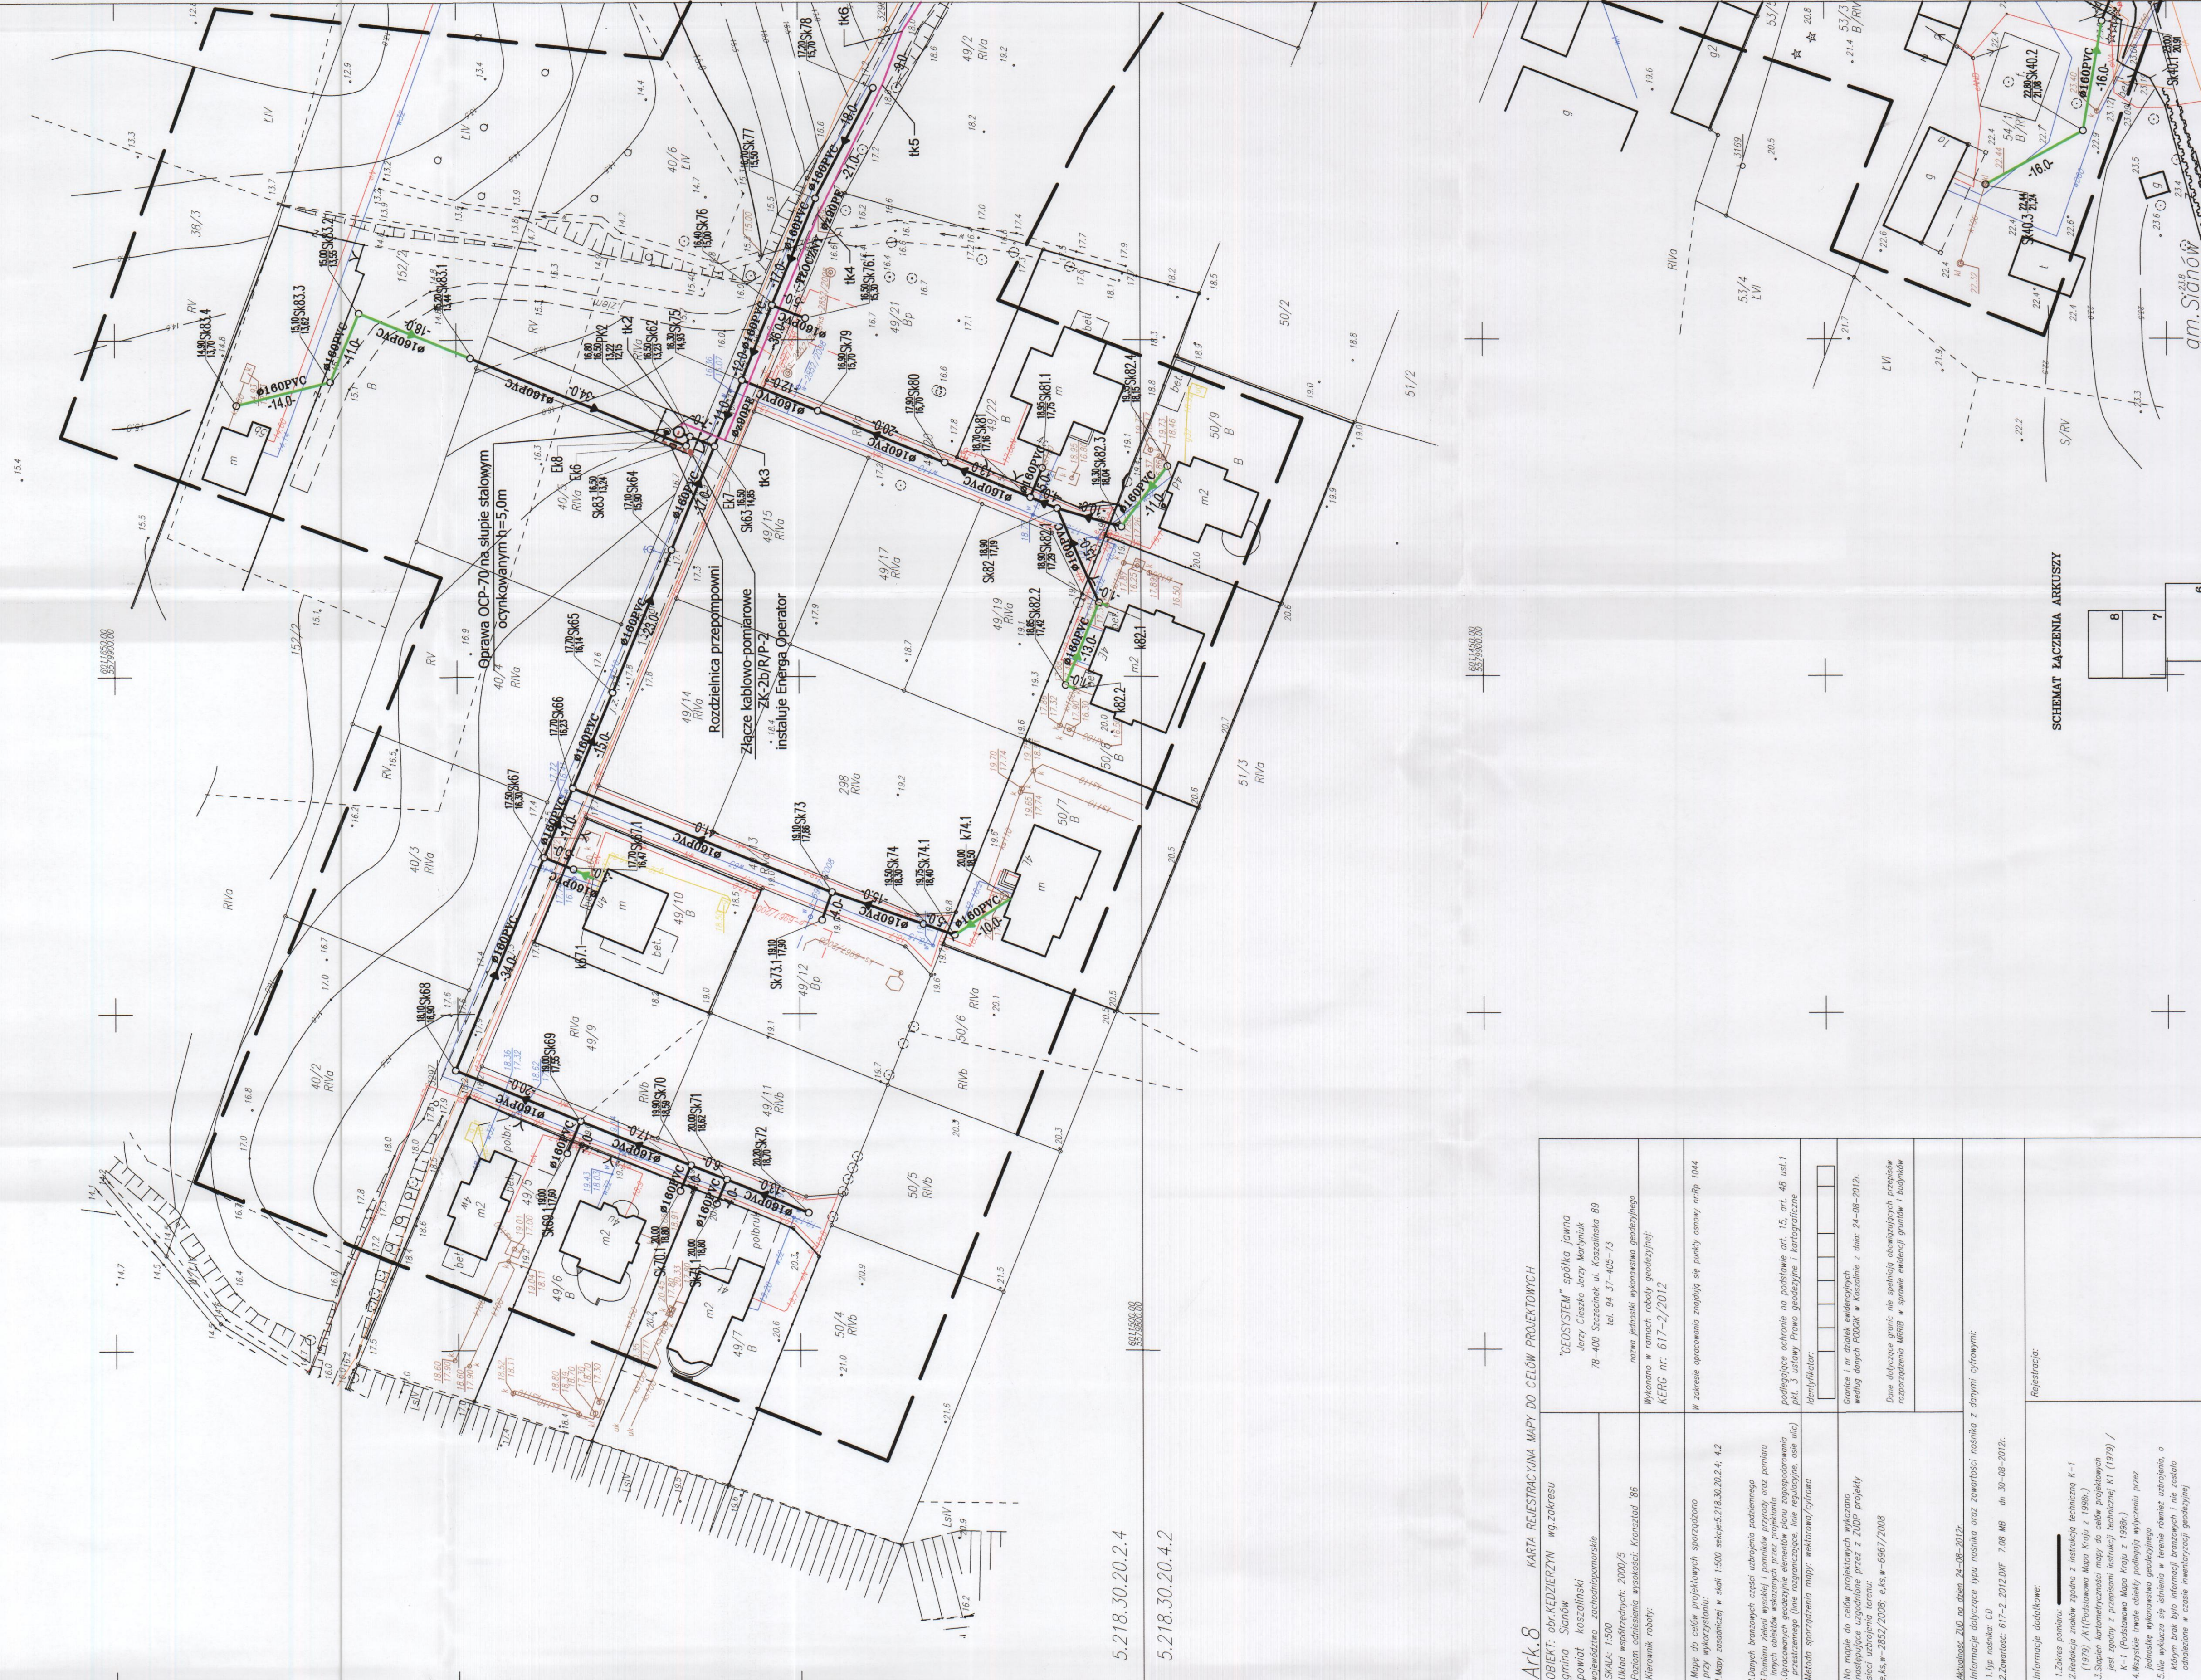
Oprawa OCP-70 na słupie stalowym ocynkowanym h=5,0m

Rozdzielnica przepompowni

Złącze kablowo-pomiarowe ZK-2b/R/P-2 instaluje Energa Operator

ø160PVC

SCHEMAT ŁĄCZENIA ARKUSZY

| 8 |
|---|
| 7 |

5.218.30.20.2.4

5.218.30.20.4.2

Ark. 8

KARTA REJESTRACYJNA MAPY DO CELÓW PROJEKTOWYCH

OBIEKT: obr.KĘDZIERZYN wg.zakresu
gmina Sianów
powiat koszaliński
województwo zachodniopomorskie
SKALA: 1:500
Układ współrzędnych: 2000/5
Poziom odniesienia wysokości: Kronsztad '86
Kierownik roboty:

"GEOSYSTEM" spółka jawna
Jerzy Cieszko Jerzy Martyniuk
78-400 Szczecinek ul. Koszalińska 89
tel. 94 37-405-73

nazwa jednostki wykonawstwa geodezyjnego

Wykonano w ramach roboty geodezyjnej:
KERG nr: 617-2/2012

am.Sianów

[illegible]